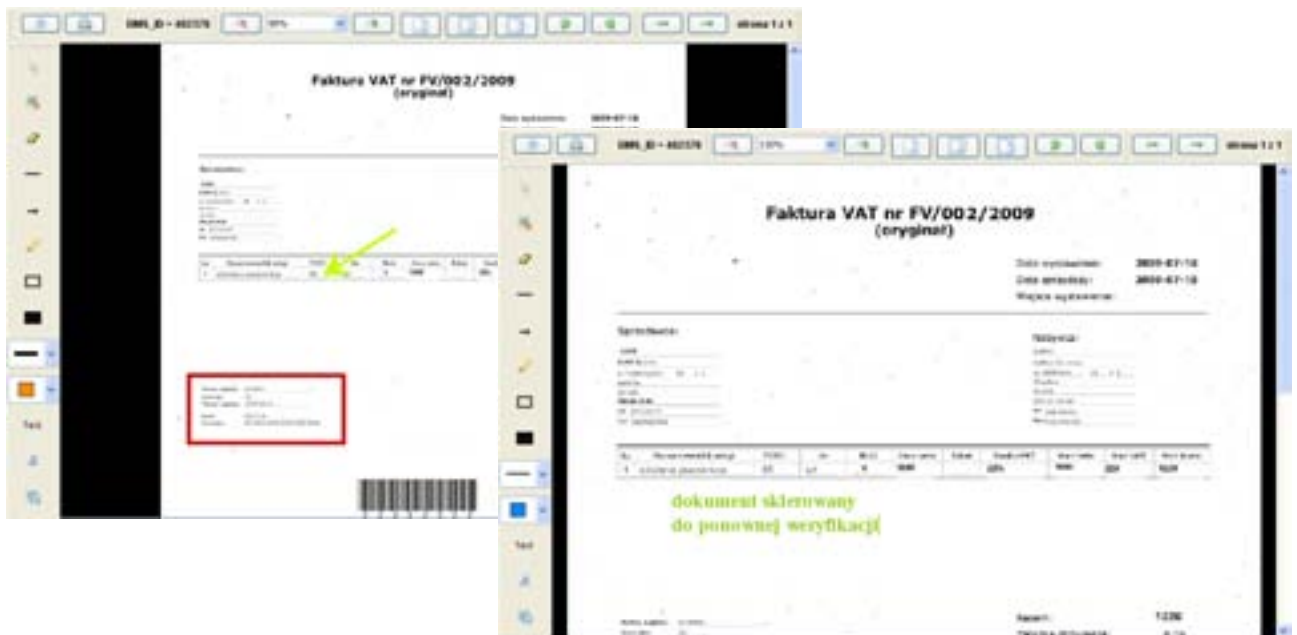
DMS_ID = 462578 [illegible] strona 1 z 1

Text

Faktura VAT nr FV/002/2009
(oryginał)

Data wystawienia: 2009-07-18

Sprzedawca:

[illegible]

DMS_ID = 462578 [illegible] strona 1 z 1

Text

Faktura VAT nr FV/002/2009
(oryginał)

Data wystawienia: 2009-07-18
Data sprzedaży: 2009-07-18
Miejsce wystawienia:

Sprzedawca:

Nabywca:

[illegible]

dokument skierowany
do ponownej weryfikacji

Razem: 1230
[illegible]